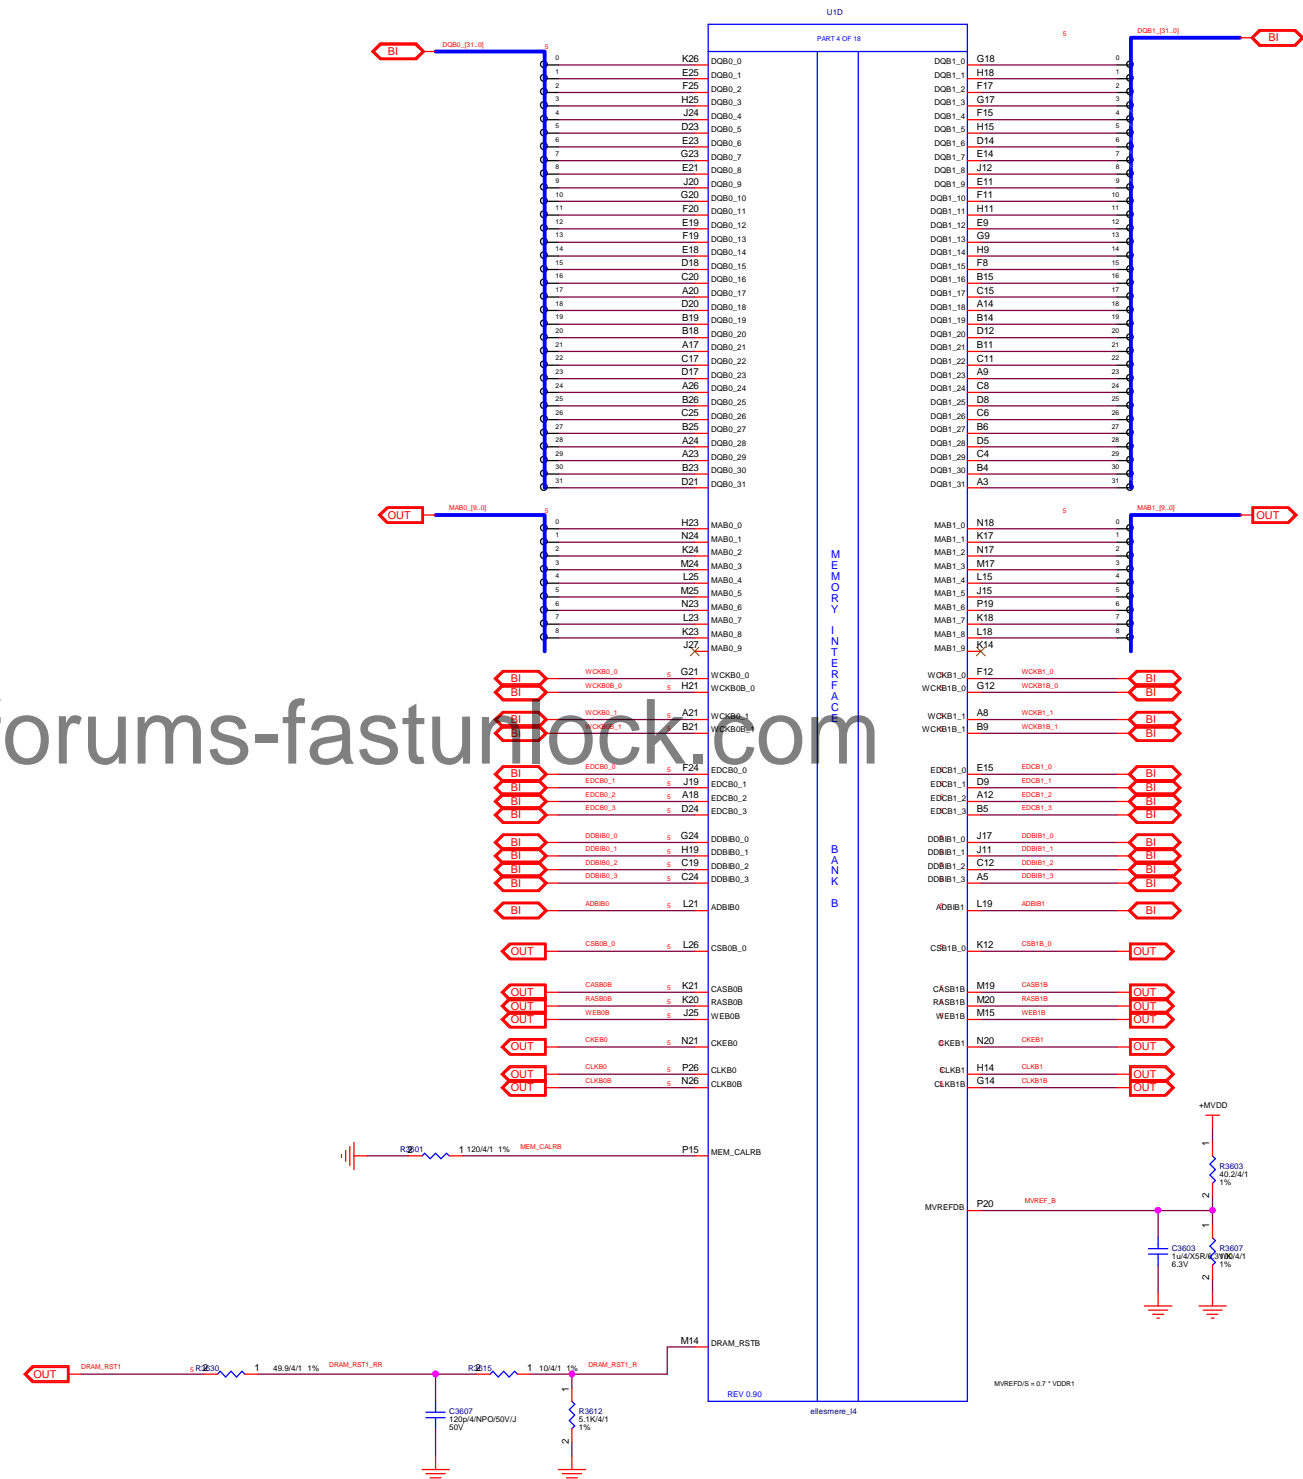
U1D

PART 4 OF 18

BI DQB0_[31..0] 5

0 K26 DQB0_0
1 E25 DQB0_1
2 F25 DQB0_2
3 H25 DQB0_3
4 J24 DQB0_4
5 D23 DQB0_5
6 E23 DQB0_6
7 G23 DQB0_7
8 E21 DQB0_8
9 J20 DQB0_9
10 G20 DQB0_10
11 F20 DQB0_11
12 E19 DQB0_12
13 F19 DQB0_13
14 E18 DQB0_14
15 D18 DQB0_15
16 C20 DQB0_16
17 A20 DQB0_17
18 D20 DQB0_18
19 B19 DQB0_19
20 B18 DQB0_20
21 A17 DQB0_21
22 C17 DQB0_22
23 D17 DQB0_23
24 A26 DQB0_24
25 B26 DQB0_25
26 C25 DQB0_26
27 B25 DQB0_27
28 A24 DQB0_28
29 A23 DQB0_29
30 B23 DQB0_30
31 D21 DQB0_31

5 DQB1_[31..0] BI

DQB1_0 G18 0
DQB1_1 H18 1
DQB1_2 F17 2
DQB1_3 G17 3
DQB1_4 F15 4
DQB1_5 H15 5
DQB1_6 D14 6
DQB1_7 E14 7
DQB1_8 J12 8
DQB1_9 E11 9
DQB1_10 F11 10
DQB1_11 H11 11
DQB1_12 E9 12
DQB1_13 G9 13
DQB1_14 H9 14
DQB1_15 F8 15
DQB1_16 B15 16
DQB1_17 C15 17
DQB1_18 A14 18
DQB1_19 B14 19
DQB1_20 D12 20
DQB1_21 B11 21
DQB1_22 C11 22
DQB1_23 A9 23
DQB1_24 C8 24
DQB1_25 D8 25
DQB1_26 C6 26
DQB1_27 B6 27
DQB1_28 D5 28
DQB1_29 C4 29
DQB1_30 B4 30
DQB1_31 A3 31

OUT MAB0_[9..0] 5

0 H23 MAB0_0
1 N24 MAB0_1
2 K24 MAB0_2
3 M24 MAB0_3
4 L25 MAB0_4
5 M25 MAB0_5
6 N23 MAB0_6
7 L23 MAB0_7
8 K23 MAB0_8
J27 MAB0_9

5 MAB1_[9..0] OUT

MAB1_0 N18 0
MAB1_1 K17 1
MAB1_2 N17 2
MAB1_3 M17 3
MAB1_4 L15 4
MAB1_5 J15 5
MAB1_6 P19 6
MAB1_7 K18 7
MAB1_8 L18 8
MAB1_9 K14

M E M O R Y I N T E R F A C E

B A N K B

BI WCKB0_0 5 G21 WCKB0_0
BI WCKB0B_0 5 H21 WCKB0B_0
BI WCKB0_1 5 A21 WCKB0_1
BI WCKB0B_1 5 B21 WCKB0B_1

WCKB1_0 F12 WCKB1_0 BI
WCKB1B_0 G12 WCKB1B_0 BI
WCKB1_1 A8 WCKB1_1 BI
WCKB1B_1 B9 WCKB1B_1 BI

forums-fastunlock.com

BI EDCB0_0 5 F24 EDCB0_0
BI EDCB0_1 5 J19 EDCB0_1
BI EDCB0_2 5 A18 EDCB0_2
BI EDCB0_3 5 D24 EDCB0_3

EDCB1_0 E15 EDCB1_0 BI
EDCB1_1 D9 EDCB1_1 BI
EDCB1_2 A12 EDCB1_2 BI
EDCB1_3 B5 EDCB1_3 BI

BI DDBIB0_0 5 G24 DDBIB0_0
BI DDBIB0_1 5 H19 DDBIB0_1
BI DDBIB0_2 5 C19 DDBIB0_2
BI DDBIB0_3 5 C24 DDBIB0_3

DDBIB1_0 J17 DDBIB1_0 BI
DDBIB1_1 J11 DDBIB1_1 BI
DDBIB1_2 C12 DDBIB1_2 BI
DDBIB1_3 A5 DDBIB1_3 BI

BI ADBIB0 5 L21 ADBIB0
ADBIB1 L19 ADBIB1 BI

OUT CSB0B_0 5 L26 CSB0B_0
CSB1B_0 K12 CSB1B_0 OUT

OUT CASB0B 5 K21 CASB0B
OUT RASB0B 5 K20 RASB0B
OUT WEB0B 5 J25 WEB0B

CASB1B M19 CASB1B OUT
RASB1B M20 RASB1B OUT
WEB1B M15 WEB1B OUT

OUT CKEB0 5 N21 CKEB0
CKEB1 N20 CKEB1 OUT

OUT CLKB0 5 P26 CLKB0
OUT CLKB0B 5 N26 CLKB0B

CLKB1 H14 CLKB1 OUT
CLKB1B G14 CLKB1B OUT

+MVDD

R3601 2 1 120/4/1 1% MEM_CALRB P15 MEM_CALRB

R3603 40.2/4/1 1%

MVREFDB P20 MVREF_B

C3603 1u/4/X5R/6.3V 6.3V
R3607 100/4/1 1%

M14 DRAM_RSTB

OUT DRAM_RST1 5 R3630 2 1 49.9/4/1 1% DRAM_RST1_RR R3615 2 1 10/4/1 1% DRAM_RST1_R

C3607 120p/4/NPO/50V/J 50V
R3612 5.1K/4/1 1%

REV 0.90

ellesmere_l4

MVREFD/S = 0.7 * VDDR1